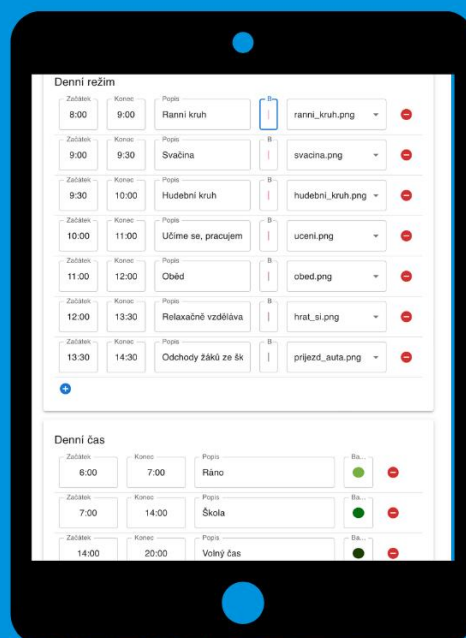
Denní režim

| Začátek | Konec | Popis | B | |
|---|---|---|---|---|
| 8:00 | 9:00 | Ranní kruh | | ranni_kruh.png |
| 9:00 | 9:30 | Svačina | | svacina.png |
| 9:30 | 10:00 | Hudební kruh | | hudebni_kruh.png |
| 10:00 | 11:00 | Učíme se, pracujem | | uceni.png |
| 11:00 | 12:00 | Oběd | | obed.png |
| 12:00 | 13:30 | Relaxačně vzdělává | | hrat_si.png |
| 13:30 | 14:30 | Odchody žáků ze šk | | prijezd_auta.png |

Denní čas

| Začátek | Konec | Popis | Ba... |
|---|---|---|---|
| 6:00 | 7:00 | Ráno | |
| 7:00 | 14:00 | Škola | |
| 14:00 | 20:00 | Volný čas | |